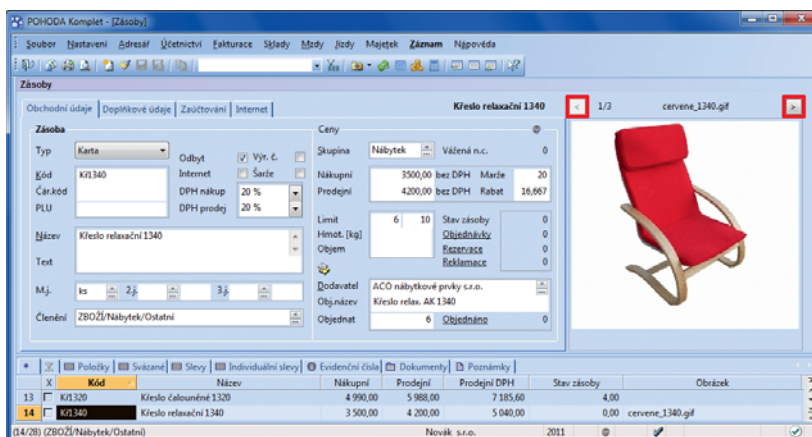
POHODA Komplet - [Zásoby]

Soubor Nastavení Adresář Účetnictví Fakturace Sklady Mzdy Jízdy Majetek Záznam Nápověda

Zásoby

Obchodní údaje | Doplňkové údaje | Zaúčtování | Internet

Křeslo relaxační 1340

< 1/3 cervene_1340.gif >

Zásoba

Typ Karta
Odbyt Výr. č.
Internet Šarže
Kód K/1340
Čár.kód
DPH nákup 20 %
PLU
DPH prodej 20 %

Název Křeslo relaxační 1340

Text

M.j. ks 2.j. 3.j.

Členění ZBOŽÍ/Nábytek/Ostatní

Ceny

Skupina Nábytek Vážená n.c. 0

Nákupní 3500,00 bez DPH Marže 20
Prodejní 4200,00 bez DPH Rabat 16,667

Limit 6 10 Stav zásoby 0
Hmot. [kg] Objednávky 0
Objem Rezervace 0
Reklamace 0

Dodavatel ACO nábytkové prvky s.r.o.
Obj.název Křeslo relax. AK 1340
Objednat 6 Objednáno 0

Položky | Svázané | Slevy | Individuální slevy | Evidenční čísla | Dokumenty | Poznámky

| | X | Kód | Název | Nákupní | Prodejní | Prodejní DPH | Stav zásoby | Obrázek |
|---|---|---|---|---|---|---|---|---|
| 13 | | K/1320 | Křeslo čalouněné 1320 | 4 990,00 | 5 988,00 | 7 185,60 | 4,00 | |
| 14 | | K/1340 | Křeslo relaxační 1340 | 3 500,00 | 4 200,00 | 5 040,00 | 0,00 | cervene_1340.gif |

(14/28) (ZBOŽÍ/Nábytek/Ostatní) Novák s.r.o. 2011